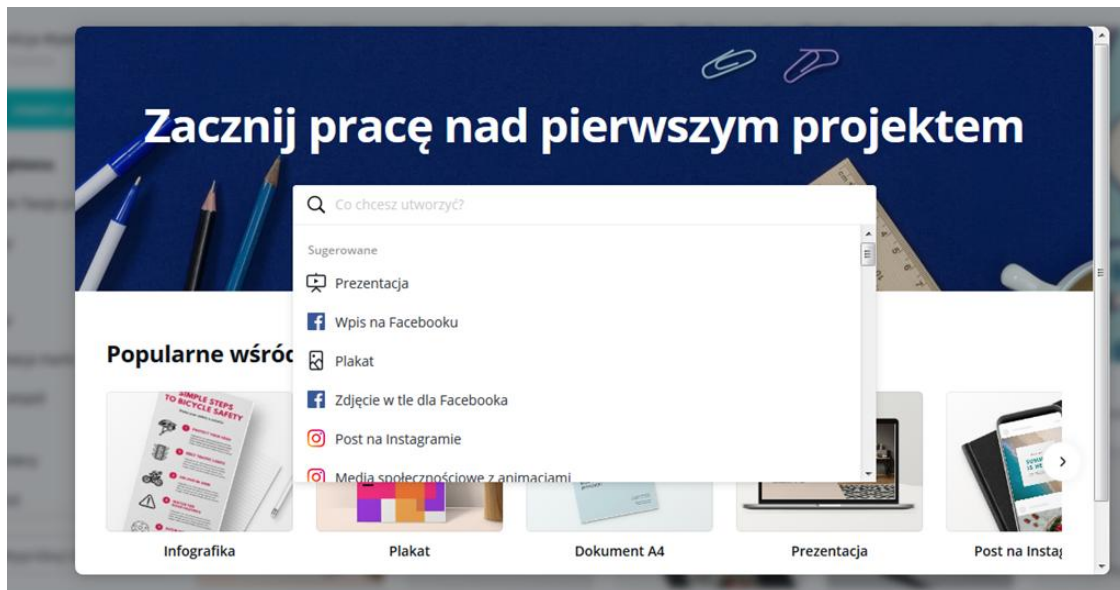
Zacznij pracę nad pierwszym projektem

Co chcesz utworzyć?

Sugerowane

Prezentacja

Wpis na Facebooku

Plakat

Zdjęcie w tle dla Facebooka

Post na Instagramie

Media społecznościowe z animacjami

Popularne wśród

SIMPLE STEPS TO BICYCLE SAFETY

Infografika

Plakat

Dokument A4

Prezentacja

Post na Instag